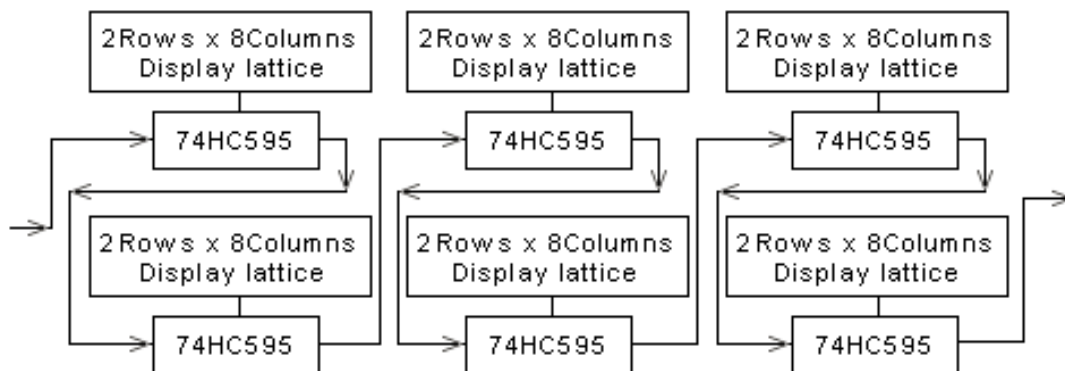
2Rows x 8Columns
Display lattice

74HC595

2Rows x 8Columns
Display lattice

74HC595

2Rows x 8Columns
Display lattice

74HC595

2Rows x 8Columns
Display lattice

74HC595

2Rows x 8Columns
Display lattice

74HC595

2Rows x 8Columns
Display lattice

74HC595